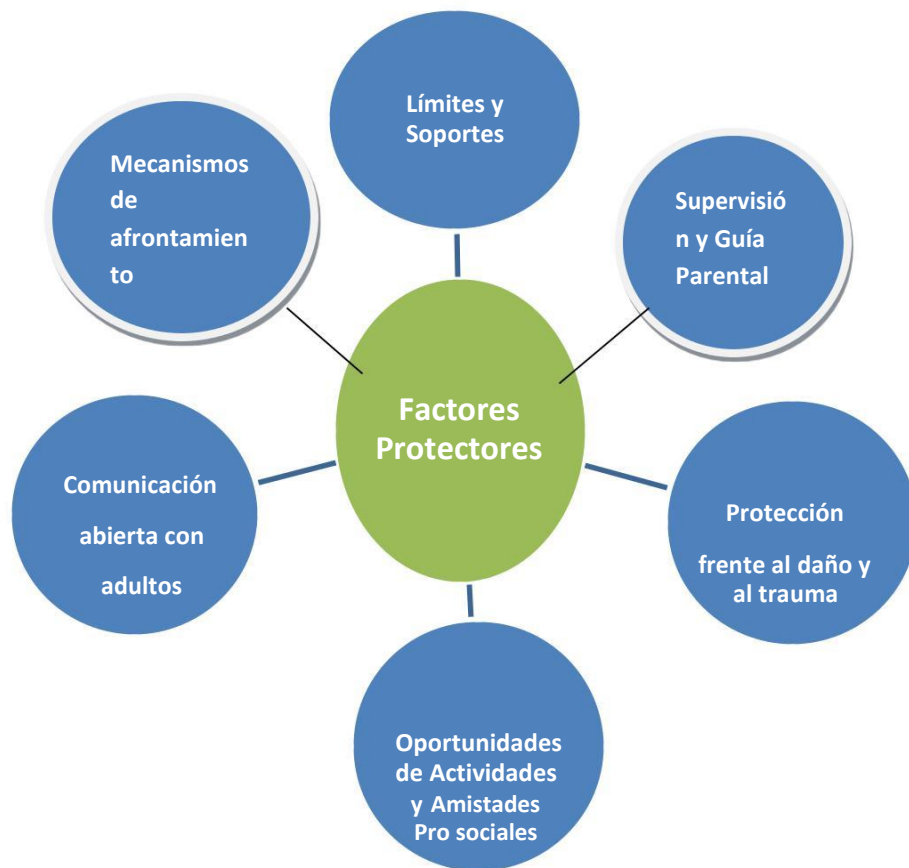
Límites y Soportes

Mecanismos de afrontamiento

Supervisión y Guía Parental

Factores Protectores

Comunicación abierta con adultos

Protección

frente al daño y al trauma

Oportunidades de Actividades y Amistades Pro sociales